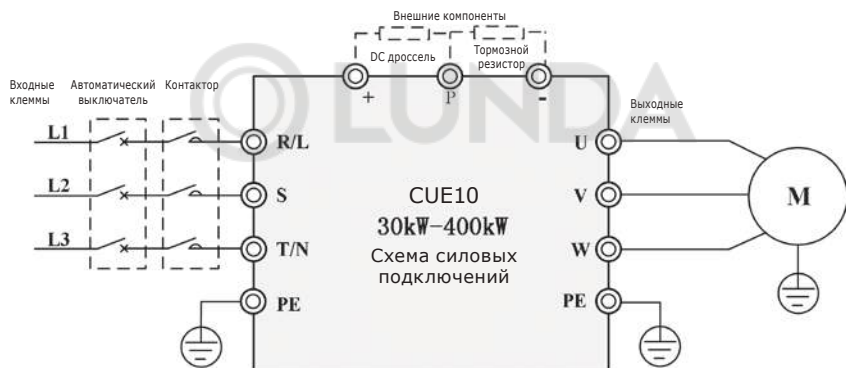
Внешние компоненты

DC дроссель

Тормозной резистор

Входные клеммы

Автоматический выключатель

Контактор

Выходные клеммы

+

P

-

L1

L2

L3

R/L

S

T/N

PE

U

V

W

PE

M

CUE10

30kW-400kW

Схема силовых подключений

LUNDA